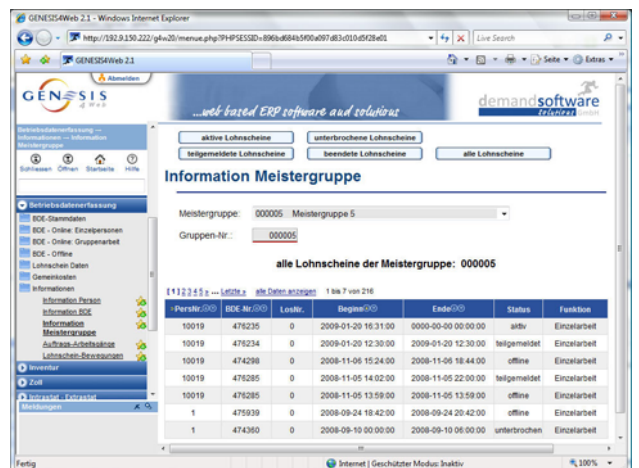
GENESIS4Web 2.1 - Windows Internet Explorer

http://192.9.150.222/g4w20/menue.php?PHPSESSID=896bd684b5f00a097d83c010d5f28e01

Live Search

GENESIS4Web 2.1

Seite ▾ Extras ▾

Abmelden

GENESIS 4Web

...web based ERP software and solutions

demandsoftware solutions GmbH

Betriebsdatenerfassung — Informationen — Information Meistergruppe

Schliessen Öffnen Startseite Hilfe

Betriebsdatenerfassung

BDE-Stammdaten
BDE - Online: Einzelpersonen
BDE - Online: Gruppenarbeit
BDE - Offline
Lohnschein Daten
Gemeinkosten
Informationen
Information Person
Information BDE
Information Meistergruppe
Auftrags-Arbeitsgänge
Lohnschein-Bewegungen

Inventar
Zoll
Intrastat - Extrastat

Meldungen

aktive Lohnscheine | unterbrochene Lohnscheine
teilgemeldete Lohnscheine | beendete Lohnscheine | alle Lohnscheine

Information Meistergruppe

Meistergruppe: 000005 Meistergruppe 5

Gruppen-Nr.: 000005

alle Lohnscheine der Meistergruppe: 000005

[ 1 ] 2 3 4 5 » ... Letzte » alle Daten anzeigen 1 bis 7 von 216

| PersNr. | BDE-Nr. | LosNr. | Beginn | Ende | Status | Funktion |
|---|---|---|---|---|---|---|
| 10019 | 476235 | 0 | 2009-01-20 16:31:00 | 0000-00-00 00:00:00 | aktiv | Einzelarbeit |
| 10019 | 476234 | 0 | 2009-01-20 12:30:00 | 2009-01-20 16:30:00 | teilgemeldet | Einzelarbeit |
| 10019 | 474298 | 0 | 2008-11-06 15:24:00 | 2008-11-06 18:44:00 | offline | Einzelarbeit |
| 10019 | 476285 | 0 | 2008-11-05 14:02:00 | 2008-11-05 22:00:00 | teilgemeldet | Einzelarbeit |
| 10019 | 476285 | 0 | 2008-11-05 13:59:00 | 2008-11-05 13:59:00 | offline | Einzelarbeit |
| 1 | 475939 | 0 | 2008-09-24 18:42:00 | 2008-09-24 20:42:00 | offline | Einzelarbeit |
| 1 | 474360 | 0 | 2008-09-10 00:00:00 | 2008-09-10 06:00:00 | unterbrochen | Einzelarbeit |

Fertig | Internet | Geschützter Modus: Inaktiv | 100%